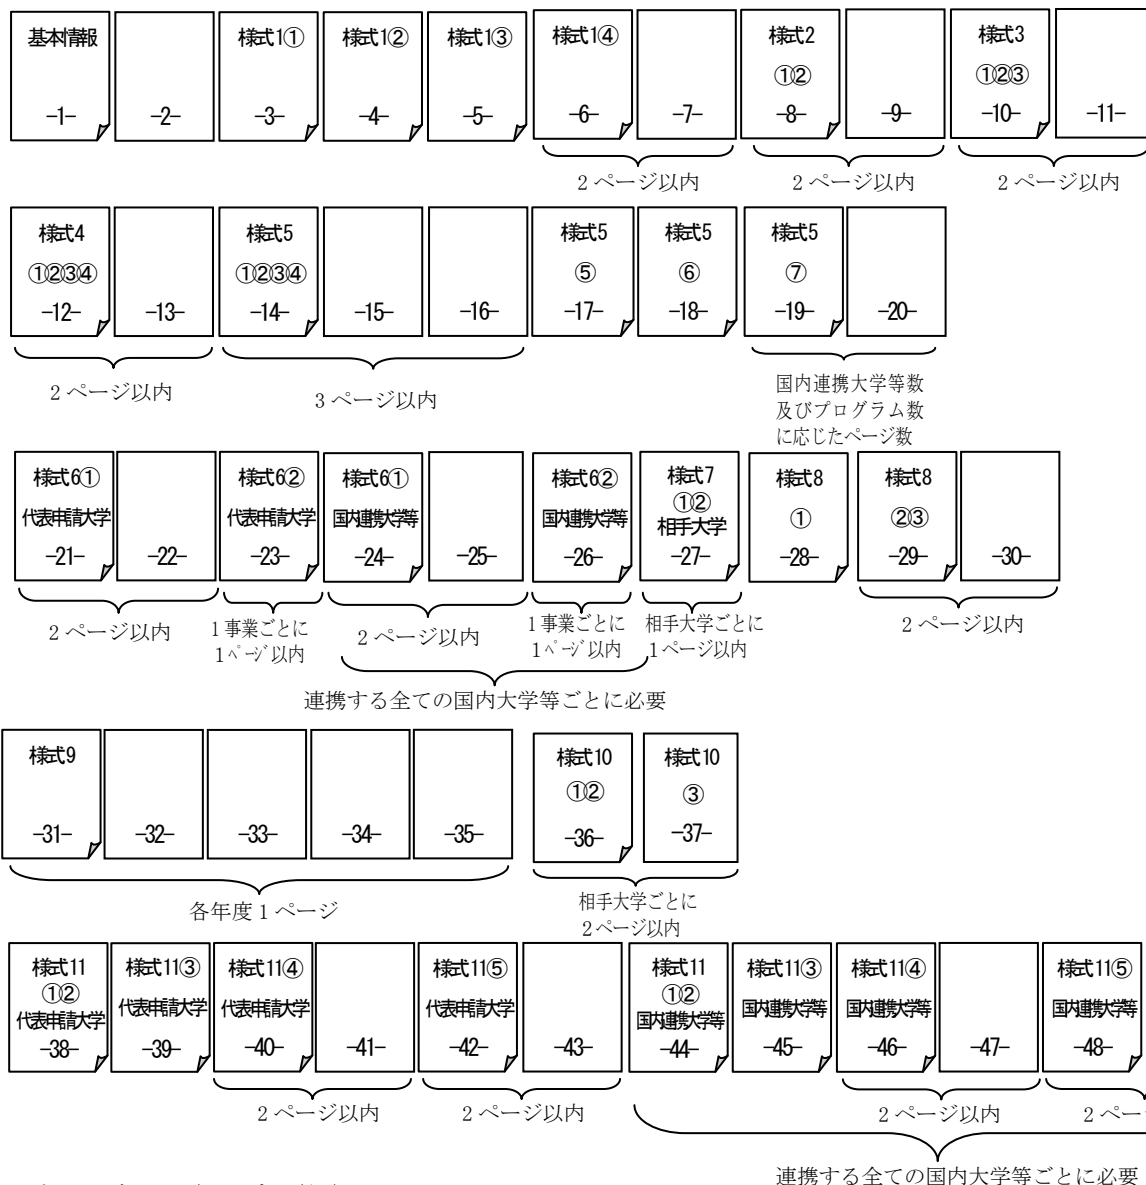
基本情報 -1-

-2-

様式1① -3-

様式1② -4-

様式1③ -5-

様式1④ -6-

-7-

2ページ以内

様式2 ①② -8-

-9-

2ページ以内

様式3 ①②③ -10-

-11-

2ページ以内

様式4 ①②③④ -12-

-13-

2ページ以内

様式5 ①②③④ -14-

-15-

-16-

3ページ以内

様式5 ⑤ -17-

様式5 ⑥ -18-

様式5 ⑦ -19-

-20-

国内連携大学等数及びプログラム数に応じたページ数

様式6① 代表申請大学 -21-

-22-

2ページ以内

様式6② 代表申請大学 -23-

1事業ごとに 1ページ以内

様式6① 国内連携大学等 -24-

-25-

2ページ以内

様式6② 国内連携大学等 -26-

1事業ごとに 1ページ以内

連携する全ての国内大学等ごとに必要

様式7 ①② 相手大学 -27-

相手大学ごとに 1ページ以内

様式8 ① -28-

様式8 ②③ -29-

-30-

2ページ以内

様式9 -31-

-32-

-33-

-34-

-35-

各年度1ページ

様式10 ①② -36-

様式10 ③ -37-

相手大学ごとに 2ページ以内

様式11 ①② 代表申請大学 -38-

様式11③ 代表申請大学 -39-

様式11④ 代表申請大学 -40-

-41-

2ページ以内

様式11⑤ 代表申請大学 -42-

-43-

2ページ以内

様式11 ①② 国内連携大学等 -44-

様式11③ 国内連携大学等 -45-

様式11④ 国内連携大学等 -46-

-47-

2ページ以内

様式11⑤ 国内連携大学等 -48-

2ペー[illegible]

連携する全ての国内大学等ごとに必要